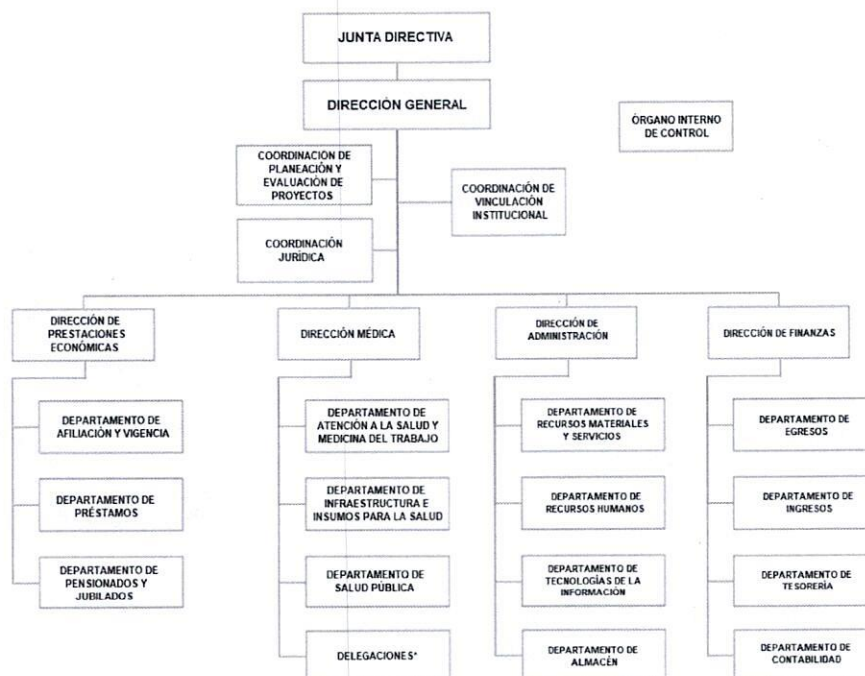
JUNTA DIRECTIVA

DIRECCIÓN GENERAL

ÓRGANO INTERNO DE CONTROL

COORDINACIÓN DE PLANEACIÓN Y EVALUACIÓN DE PROYECTOS

COORDINACIÓN DE VINCULACIÓN INSTITUCIONAL

COORDINACIÓN JURÍDICA

DIRECCIÓN DE PRESTACIONES ECONÓMICAS

DEPARTAMENTO DE AFILIACIÓN Y VIGENCIA

DEPARTAMENTO DE PRÉSTAMOS

DEPARTAMENTO DE PENSIONADOS Y JUBILADOS

DIRECCIÓN MÉDICA

DEPARTAMENTO DE ATENCIÓN A LA SALUD Y MEDICINA DEL TRABAJO

DEPARTAMENTO DE INFRAESTRUCTURA E INSUMOS PARA LA SALUD

DEPARTAMENTO DE SALUD PÚBLICA

DELEGACIONES*

DIRECCIÓN DE ADMINISTRACIÓN

DEPARTAMENTO DE RECURSOS MATERIALES Y SERVICIOS

DEPARTAMENTO DE RECURSOS HUMANOS

DEPARTAMENTO DE TECNOLOGÍAS DE LA INFORMACIÓN

DEPARTAMENTO DE ALMACÉN

DIRECCIÓN DE FINANZAS

DEPARTAMENTO DE EGRESOS

DEPARTAMENTO DE INGRESOS

DEPARTAMENTO DE TESORERÍA

DEPARTAMENTO DE CONTABILIDAD